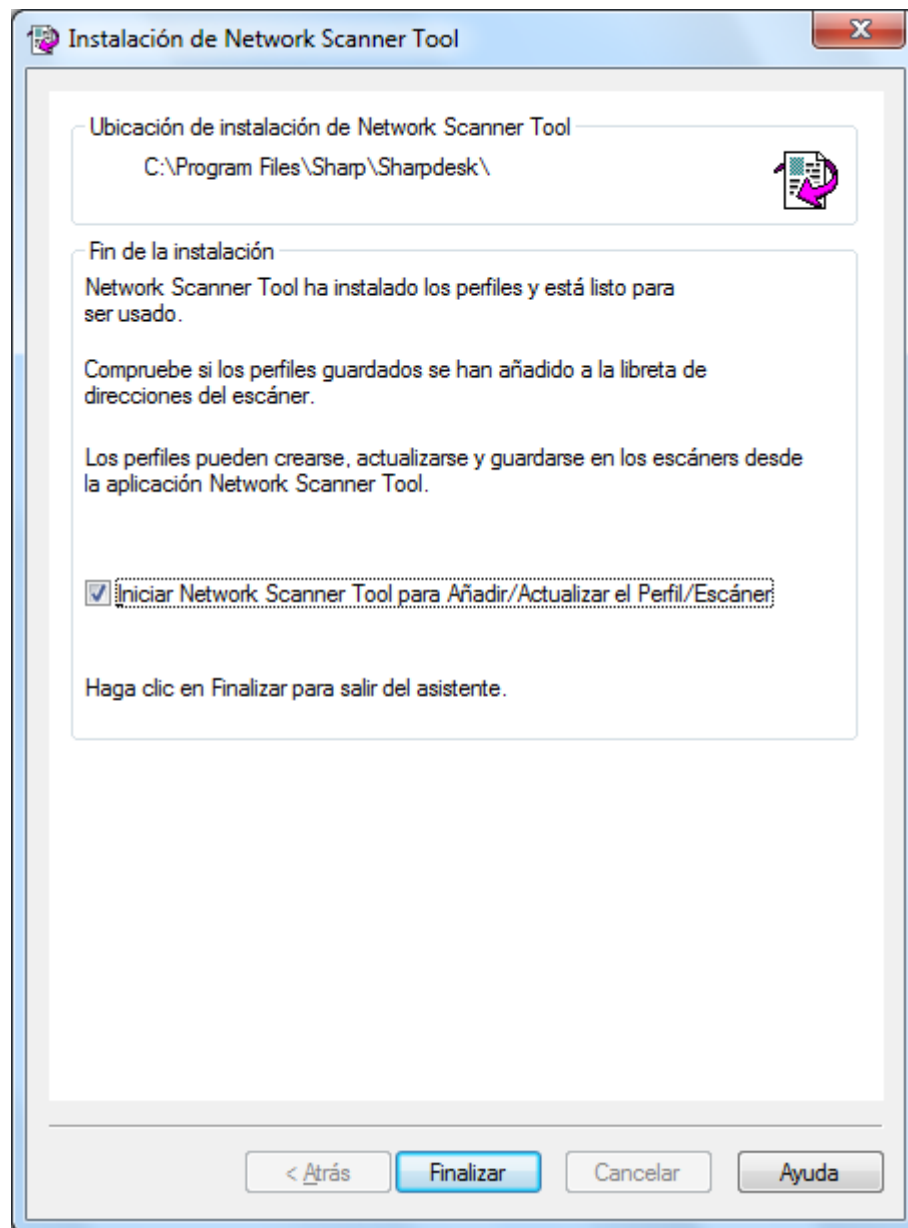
Instalación de Network Scanner Tool

Ubicación de instalación de Network Scanner Tool

C:\Program Files\Sharp\Sharpdesk\

Fin de la instalación

Network Scanner Tool ha instalado los perfiles y está listo para ser usado.

Compruebe si los perfiles guardados se han añadido a la libreta de direcciones del escáner.

Los perfiles pueden crearse, actualizarse y guardarse en los escáners desde la aplicación Network Scanner Tool.

☑ Iniciar Network Scanner Tool para Añadir/Actualizar el Perfil/Escáner

Haga clic en Finalizar para salir del asistente.

< Atrás | Finalizar | Cancelar | Ayuda